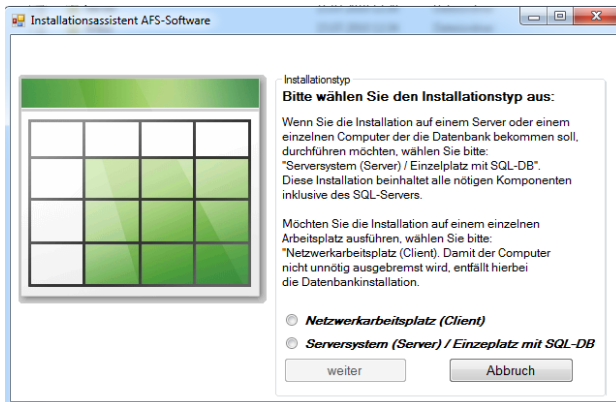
Installationsassistent AFS-Software

Installationstyp

Bitte wählen Sie den Installationstyp aus:

Wenn Sie die Installation auf einem Server oder einem einzelnen Computer der die Datenbank bekommen soll, durchführen möchten, wählen Sie bitte: "Serversystem (Server) / Einzelplatz mit SQL-DB". Diese Installation beinhaltet alle nötigen Komponenten inklusive des SQL-Servers.

Möchten Sie die Installation auf einem einzelnen Arbeitsplatz ausführen, wählen Sie bitte: "Netzwerkarbeitsplatz (Client). Damit der Computer nicht unnötig ausgebremst wird, entfällt hierbei die Datenbankinstallation.

Netzwerkarbeitsplatz (Client)

Serversystem (Server) / Einzeplatz mit SQL-DB

weiter

Abbruch